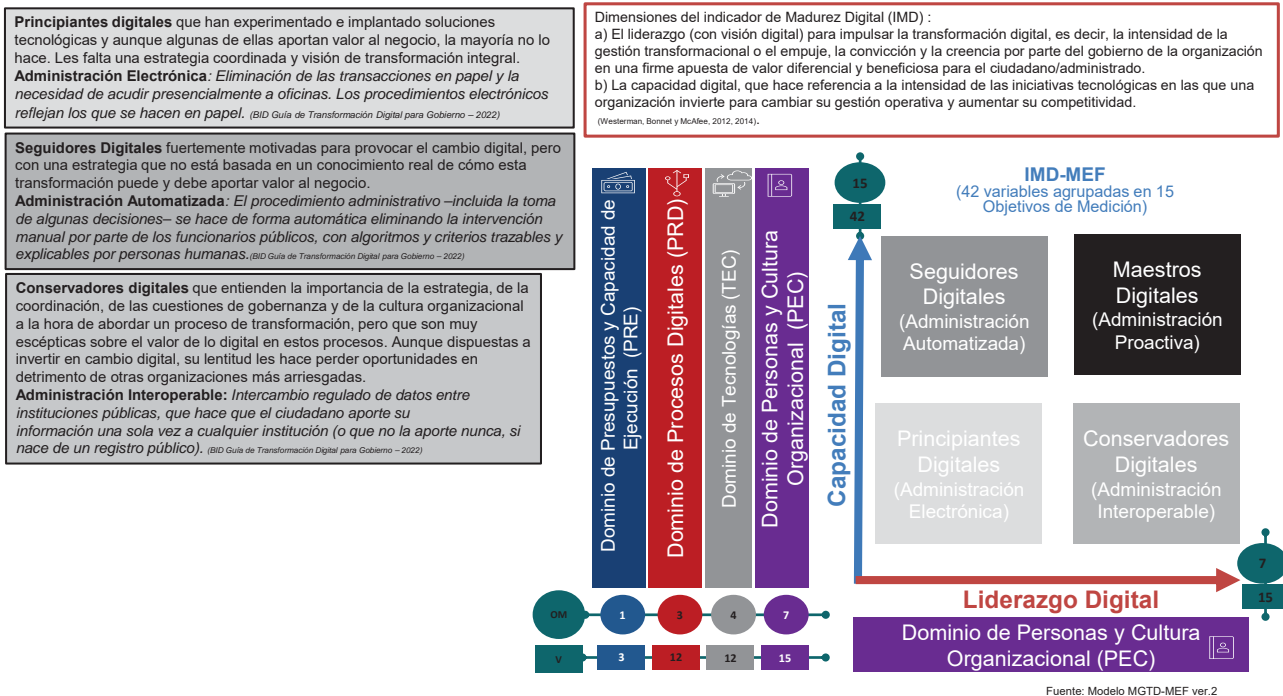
**Principiantes digitales** que han experimentado e implantado soluciones tecnológicas y aunque algunas de ellas aportan valor al negocio, la mayoría no lo hace. Les falta una estrategia coordinada y visión de transformación integral.
**Administración Electrónica**: *Eliminación de las transacciones en papel y la necesidad de acudir presencialmente a oficinas. Los procedimientos electrónicos reflejan los que se hacen en papel.* (BID Guía de Transformación Digital para Gobierno – 2022)

**Seguidores Digitales** fuertemente motivadas para provocar el cambio digital, pero con una estrategia que no está basada en un conocimiento real de cómo esta transformación puede y debe aportar valor al negocio.
**Administración Automatizada**: *El procedimiento administrativo –incluida la toma de algunas decisiones– se hace de forma automática eliminando la intervención manual por parte de los funcionarios públicos, con algoritmos y criterios trazables y explicables por personas humanas.*(BID Guía de Transformación Digital para Gobierno – 2022)

**Conservadores digitales** que entienden la importancia de la estrategia, de la coordinación, de las cuestiones de gobernanza y de la cultura organizacional a la hora de abordar un proceso de transformación, pero que son muy escépticas sobre el valor de lo digital en estos procesos. Aunque dispuestas a invertir en cambio digital, su lentitud les hace perder oportunidades en detrimento de otras organizaciones más arriesgadas.
**Administración Interoperable**: *Intercambio regulado de datos entre instituciones públicas, que hace que el ciudadano aporte su información una sola vez a cualquier institución (o que no la aporte nunca, si nace de un registro público).* (BID Guía de Transformación Digital para Gobierno – 2022)

Dimensiones del indicador de Madurez Digital (IMD) :
a) El liderazgo (con visión digital) para impulsar la transformación digital, es decir, la intensidad de la gestión transformacional o el empuje, la convicción y la creencia por parte del gobierno de la organización en una firme apuesta de valor diferencial y beneficiosa para el ciudadano/administrado.
b) La capacidad digital, que hace referencia a la intensidad de las iniciativas tecnológicas en las que una organización invierte para cambiar su gestión operativa y aumentar su competitividad.
(Westerman, Bonnet y McAfee, 2012, 2014).

Dominio de Presupuestos y Capacidad de Ejecución (PRE)
Dominio de Procesos Digitales (PRD)
Dominio de Tecnologías (TEC)
Dominio de Personas y Cultura Organizacional (PEC)

15
42

IMD-MEF
(42 variables agrupadas en 15 Objetivos de Medición)

Capacidad Digital

Seguidores Digitales (Administración Automatizada)
Maestros Digitales (Administración Proactiva)
Principiantes Digitales (Administración Electrónica)
Conservadores Digitales (Administración Interoperable)

7
15

Liderazgo Digital

OM 1 3 4 7
V 3 12 12 15

Dominio de Personas y Cultura Organizacional (PEC)

Fuente: Modelo MGTD-MEF ver.2